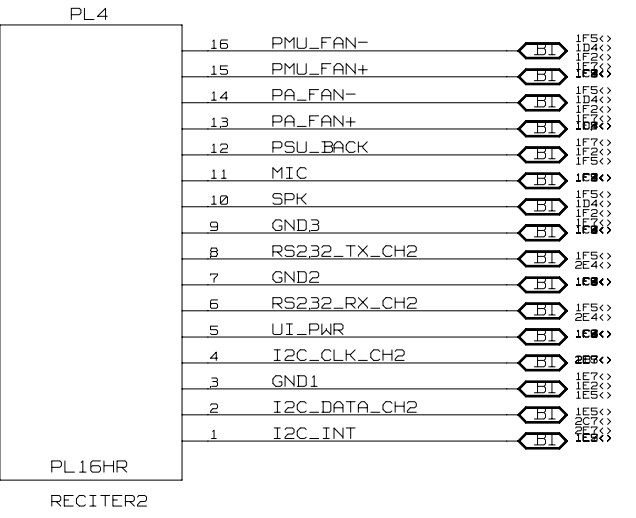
PL4

16 PMU_FAN- BI 1F5<> 1D4<> 1F2<> 1F7<> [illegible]

15 PMU_FAN+ BI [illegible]

14 PA_FAN- BI 1F5<> 1D4<> 1F2<> 1F7<> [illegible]

13 PA_FAN+ BI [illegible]

12 PSU_BACK BI 1F7<> 1F2<> 1F5<>

11 MIC BI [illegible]

10 SPK BI 1F5<> 1D4<> 1F2<> 1F7<> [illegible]

9 GND3 BI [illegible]

8 RS232_TX_CH2 BI 1F5<> 2E4<>

7 GND2 BI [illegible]

6 RS232_RX_CH2 BI 1F5<> 2E4<>

5 UI_PWR BI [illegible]

4 I2C_CLK_CH2 BI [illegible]

3 GND1 BI 1E7<> 1E2<> 1E5<>

2 I2C_DATA_CH2 BI 1E5<> 2C7<> 2E7<> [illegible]

1 I2C_INT BI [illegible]

PL16HR

RECITER2